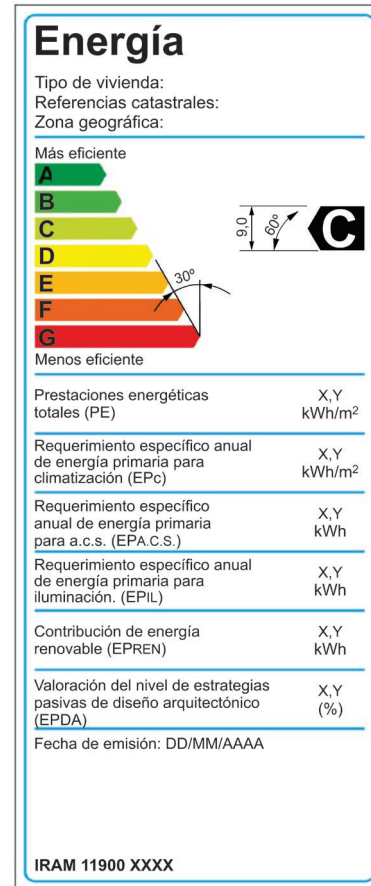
Energía

Tipo de vivienda:
Referencias catastrales:
Zona geográfica:

Más eficiente

A
B
C
D
E
F
G

30°

9,0
60°
C

Menos eficiente

Prestaciones energéticas totales (PE)
X,Y kWh/m$^2$

Requerimiento específico anual de energía primaria para climatización (EPc)
X,Y kWh/m$^2$

Requerimiento específico anual de energía primaria para a.c.s. (EPA.C.S.)
X,Y kWh

Requerimiento específico anual de energía primaria para iluminación. (EPIL)
X,Y kWh

Contribución de energía renovable (EPREN)
X,Y kWh

Valoración del nivel de estrategias pasivas de diseño arquitectónico (EPDA)
X,Y (%)

Fecha de emisión: DD/MM/AAAA

IRAM 11900 XXXX